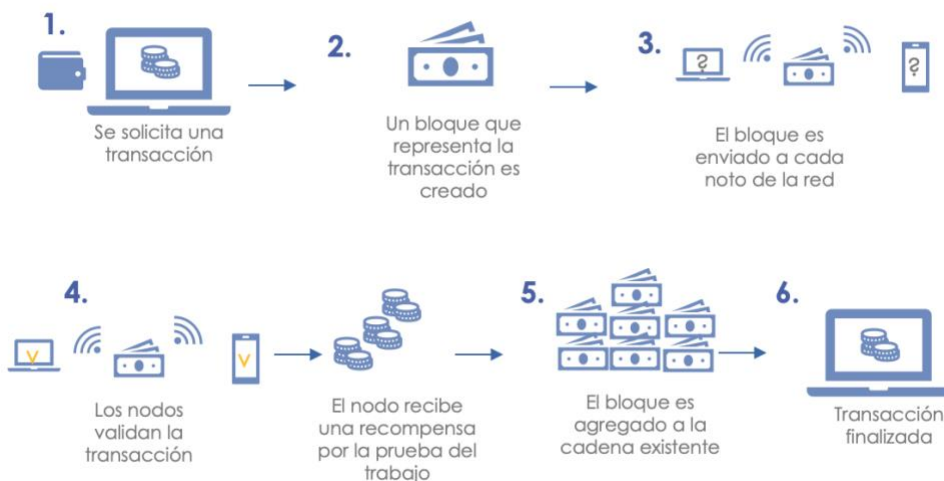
1.

Se solicita una transacción

2.

Un bloque que representa la transacción es creado

3.

?

?

El bloque es enviado a cada noto de la red

4.

V

V

Los nodos validan la transacción

El nodo recibe una recompensa por la prueba del trabajo

5.

El bloque es agregado a la cadena existente

6.

Transacción finalizada